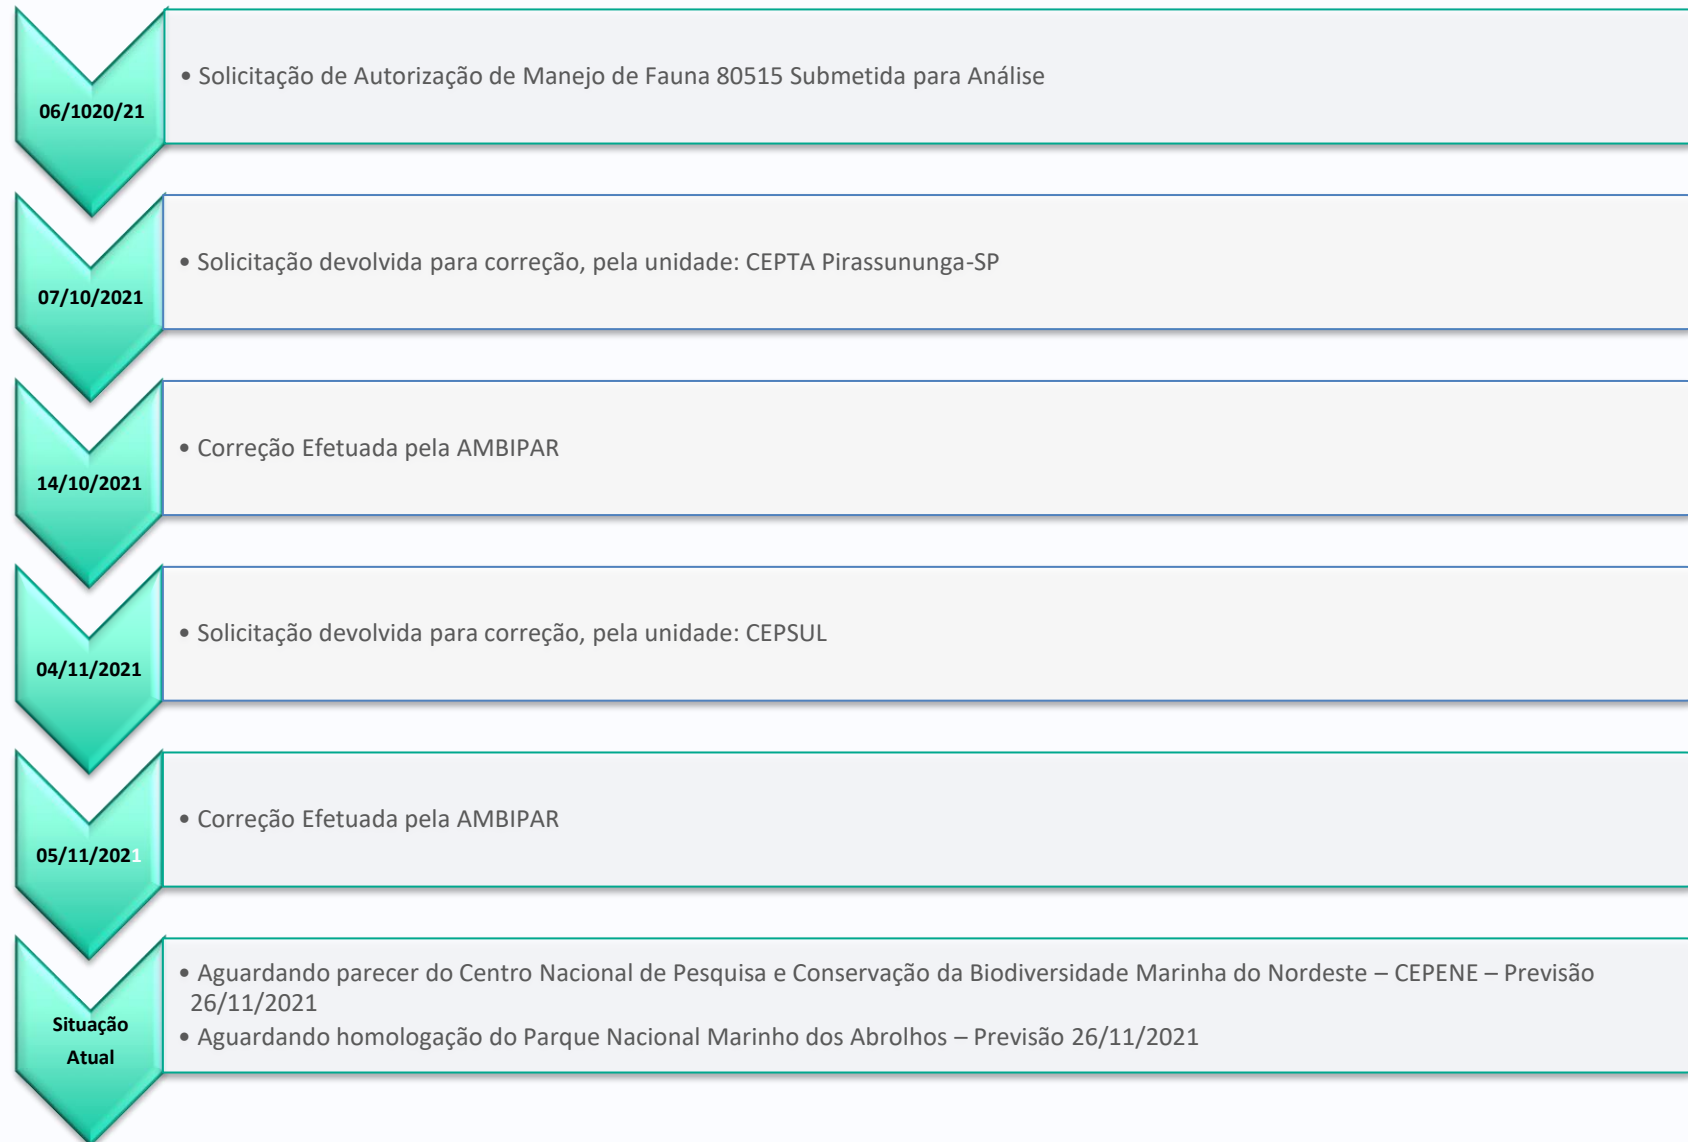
06/1020/21

• Solicitação de Autorização de Manejo de Fauna 80515 Submetida para Análise

07/10/2021

• Solicitação devolvida para correção, pela unidade: CEPTA Pirassununga-SP

14/10/2021

• Correção Efetuada pela AMBIPAR

04/11/2021

• Solicitação devolvida para correção, pela unidade: CEPSUL

05/11/2021

• Correção Efetuada pela AMBIPAR

Situação Atual

• Aguardando parecer do Centro Nacional de Pesquisa e Conservação da Biodiversidade Marinha do Nordeste – CEPENE – Previsão 26/11/2021
• Aguardando homologação do Parque Nacional Marinho dos Abrolhos – Previsão 26/11/2021